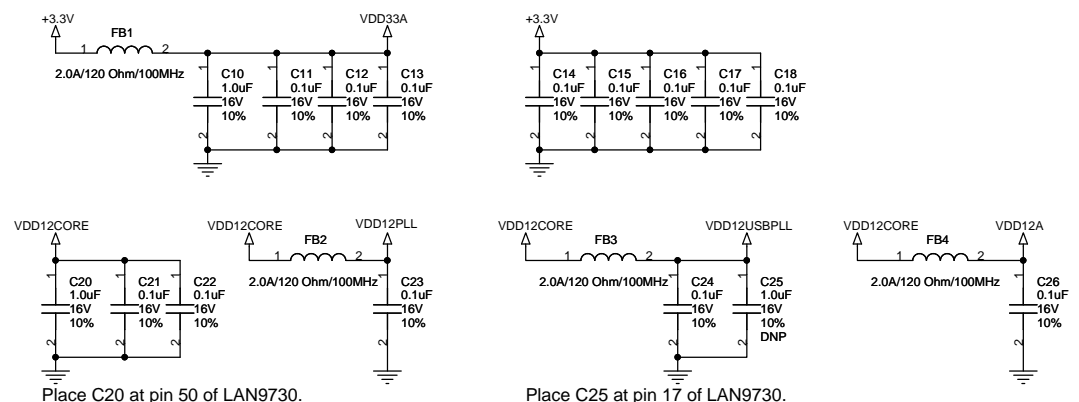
+3.3V
FB1
1 2
2.0A/120 Ohm/100MHz
VDD33A
C10 1.0uF 16V 10%
C11 0.1uF 16V 10%
C12 0.1uF 16V 10%
C13 0.1uF 16V 10%

+3.3V
C14 0.1uF 16V 10%
C15 0.1uF 16V 10%
C16 0.1uF 16V 10%
C17 0.1uF 16V 10%
C18 0.1uF 16V 10%

VDD12CORE
C20 1.0uF 16V 10%
C21 0.1uF 16V 10%
C22 0.1uF 16V 10%
Place C20 at pin 50 of LAN9730.

VDD12CORE
FB2
1 2
2.0A/120 Ohm/100MHz
VDD12PLL
C23 0.1uF 16V 10%

VDD12CORE
FB3
1 2
2.0A/120 Ohm/100MHz
VDD12USBPLL
C24 0.1uF 16V 10%
C25 1.0uF 16V 10% DNP
Place C25 at pin 17 of LAN9730.

VDD12CORE
FB4
1 2
2.0A/120 Ohm/100MHz
VDD12A
C26 0.1uF 16V 10%